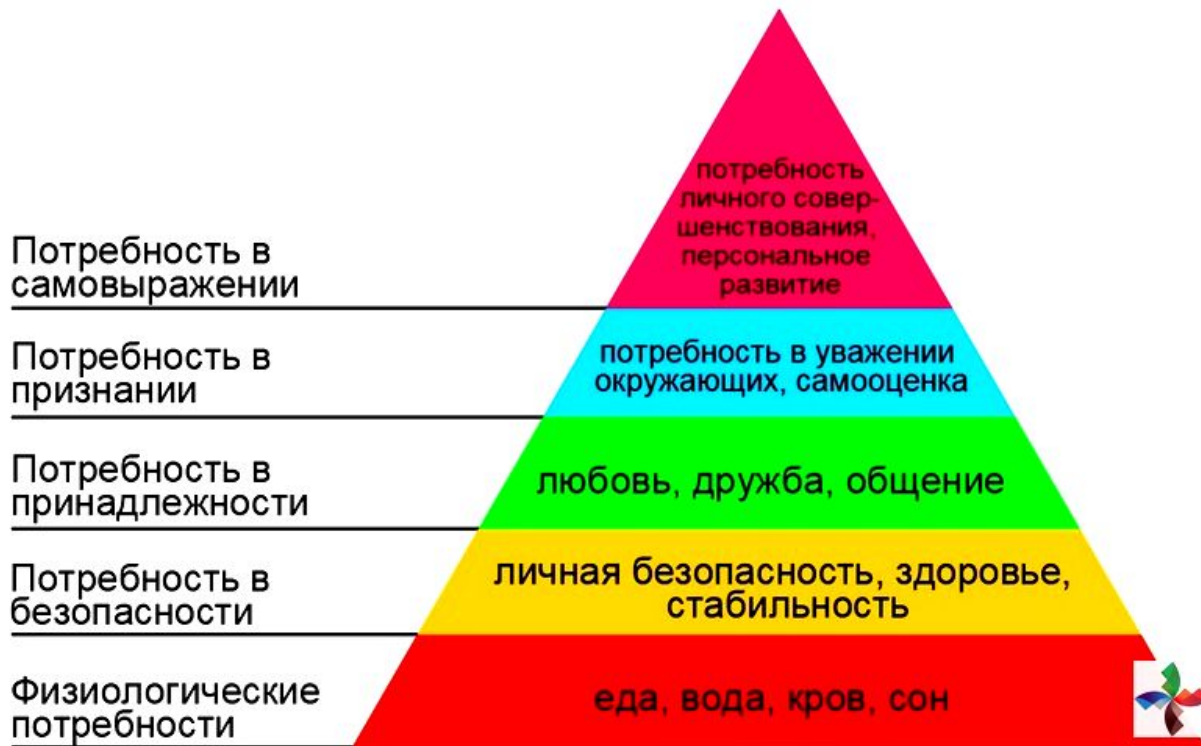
Потребность в самовыражении

потребность личного совершенствования, персональное развитие

Потребность в признании

потребность в уважении окружающих, самооценка

Потребность в принадлежности

любовь, дружба, общение

Потребность в безопасности

личная безопасность, здоровье, стабильность

Физиологические потребности

еда, вода, кров, сон